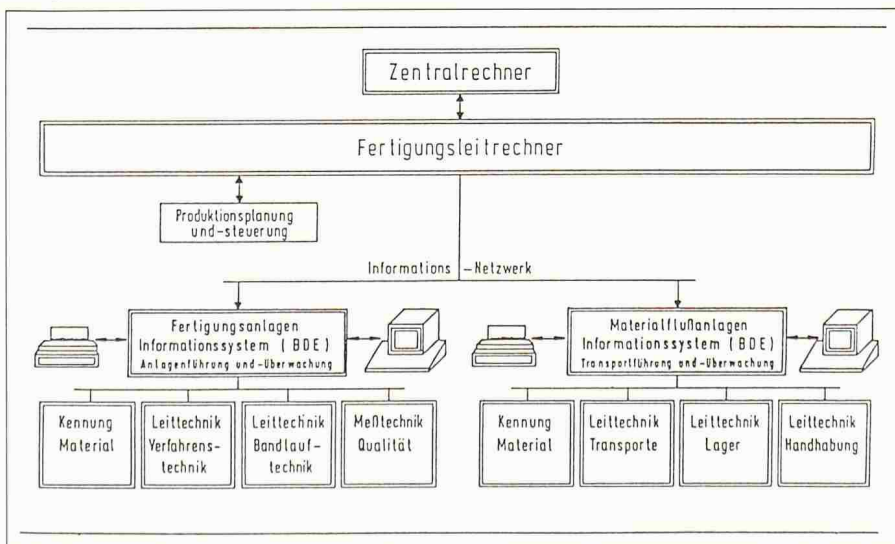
Zentralrechner

Fertigungsleitrechner

Produktionsplanung und-steuerung

Informations –Netzwerk

Fertigungsanlagen Informationssystem ( BDE ) Anlagenführung und -Überwachung

Materialflußanlagen Informationssystem ( BDE ) Transportführung und -Überwachung

Kennung Material

Leittechnik Verfahrenstechnik

Leittechnik Bandlauftechnik

Meßtechnik Qualität

Kennung Material

Leittechnik Transporte

Leittechnik Lager

Leittechnik Handhabung